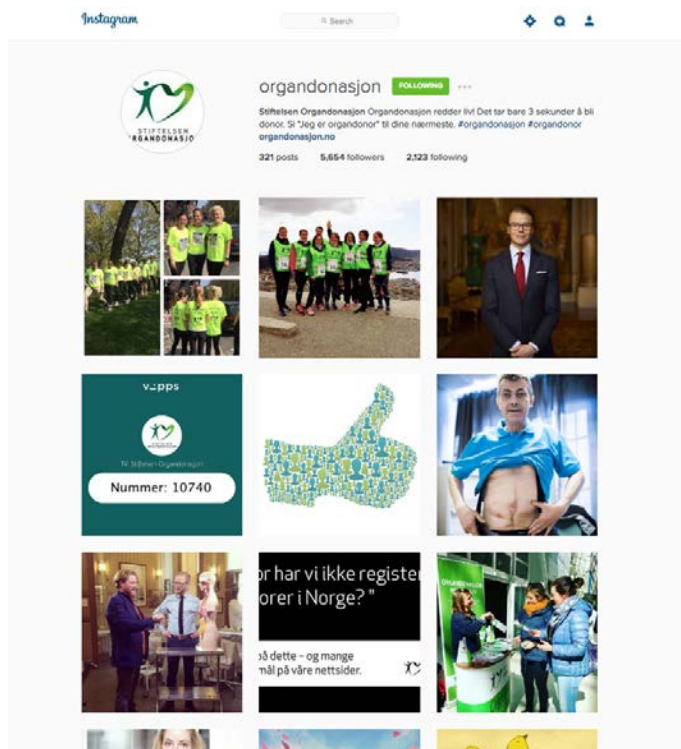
Instagram

Search

STIFTELSEN ORGANDONASJON

organdonasjon FOLLOWING

Stiftelsen Organdonasjon Organdonasjon redder liv! Det tar bare 3 sekunder å bli donor. Si "Jeg er organdonor" til dine nærmeste. #organdonasjon #organdonor organdonasjon.no

321 posts 5,654 followers 2,123 following

vipps

Til Stiftelsen Organdonasjon

Nummer: 10740

or har vi ikke register
orer i Norge?"

å dette – og mange
mål på våre nettsider.

ORGANDONASJON